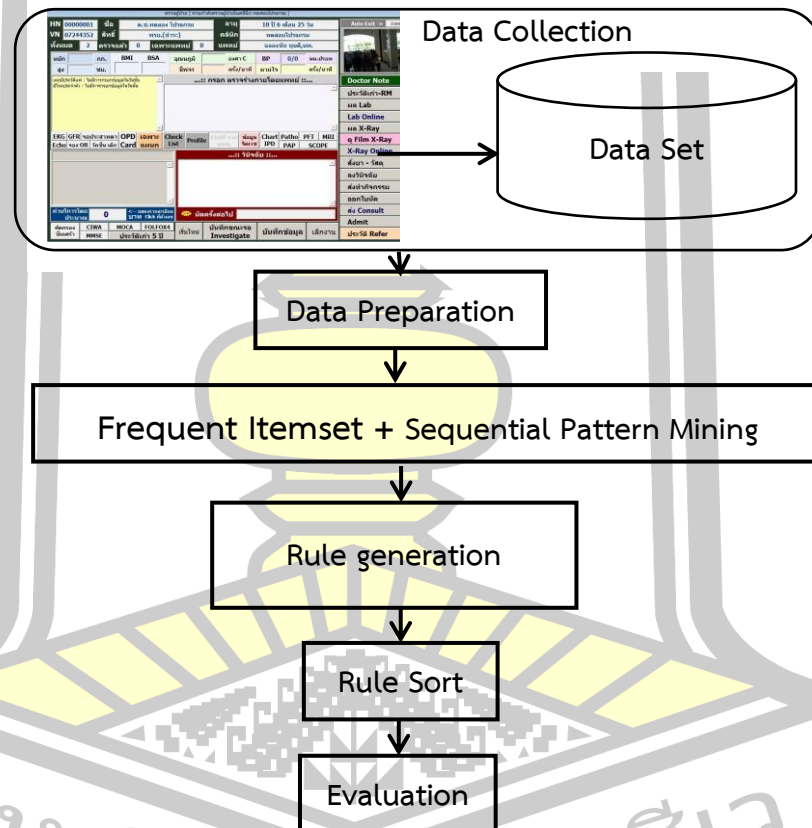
Data Collection

Data Set

HN 00000001 ชื่อ ด.ช.ทดสอบ โปรแกรม อายุ 10 ปี 6 เดือน 25 วัน
VN 07244352 สิทธิ์ ทรพ.(ข้าระ) คลินิก ทดสอบโปรแกรม

Auto Exit

Doctor Note
ประวัติเก่า-RM
ผล Lab
Lab Online
ผล X-Ray
ดู Film X-Ray
X-Ray Online
สั่งยา - วัสดุ
ลงวินิจฉัย
ส่งทำกิจกรรม
ออกใบนัด
ส่ง Consult
Admit
ประวัติ Refer

...:: กรอก ตรวจร่างกาย/ถ้อยแพทย์ ::...

EKG GFR OPD Card Check List Profile Chart Patho PFT MRI IPD PAP SCOPE

...:: วินิจฉัย ::...

CIWA MOCA FOLFOX4 MMSE ประวัติเก่า 5 ปี บันทึกผลแรก Investigate บันทึกข้อมูล เลิกงาน

Data Preparation

Frequent Itemset + Sequential Pattern Mining

Rule generation

Rule Sort

Evaluation